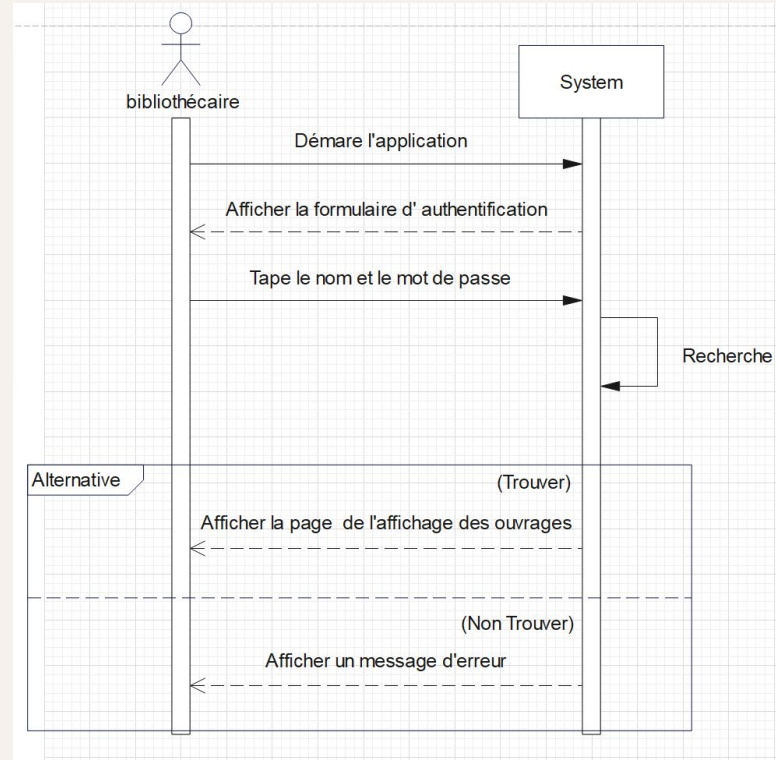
bibliothécaire

System

Démare l'application

Afficher la formulaire d' authentification

Tape le nom et le mot de passe

Recherche

Alternative

(Trouver)

Afficher la page de l'affichage des ouvrages

(Non Trouver)

Afficher un message d'erreur